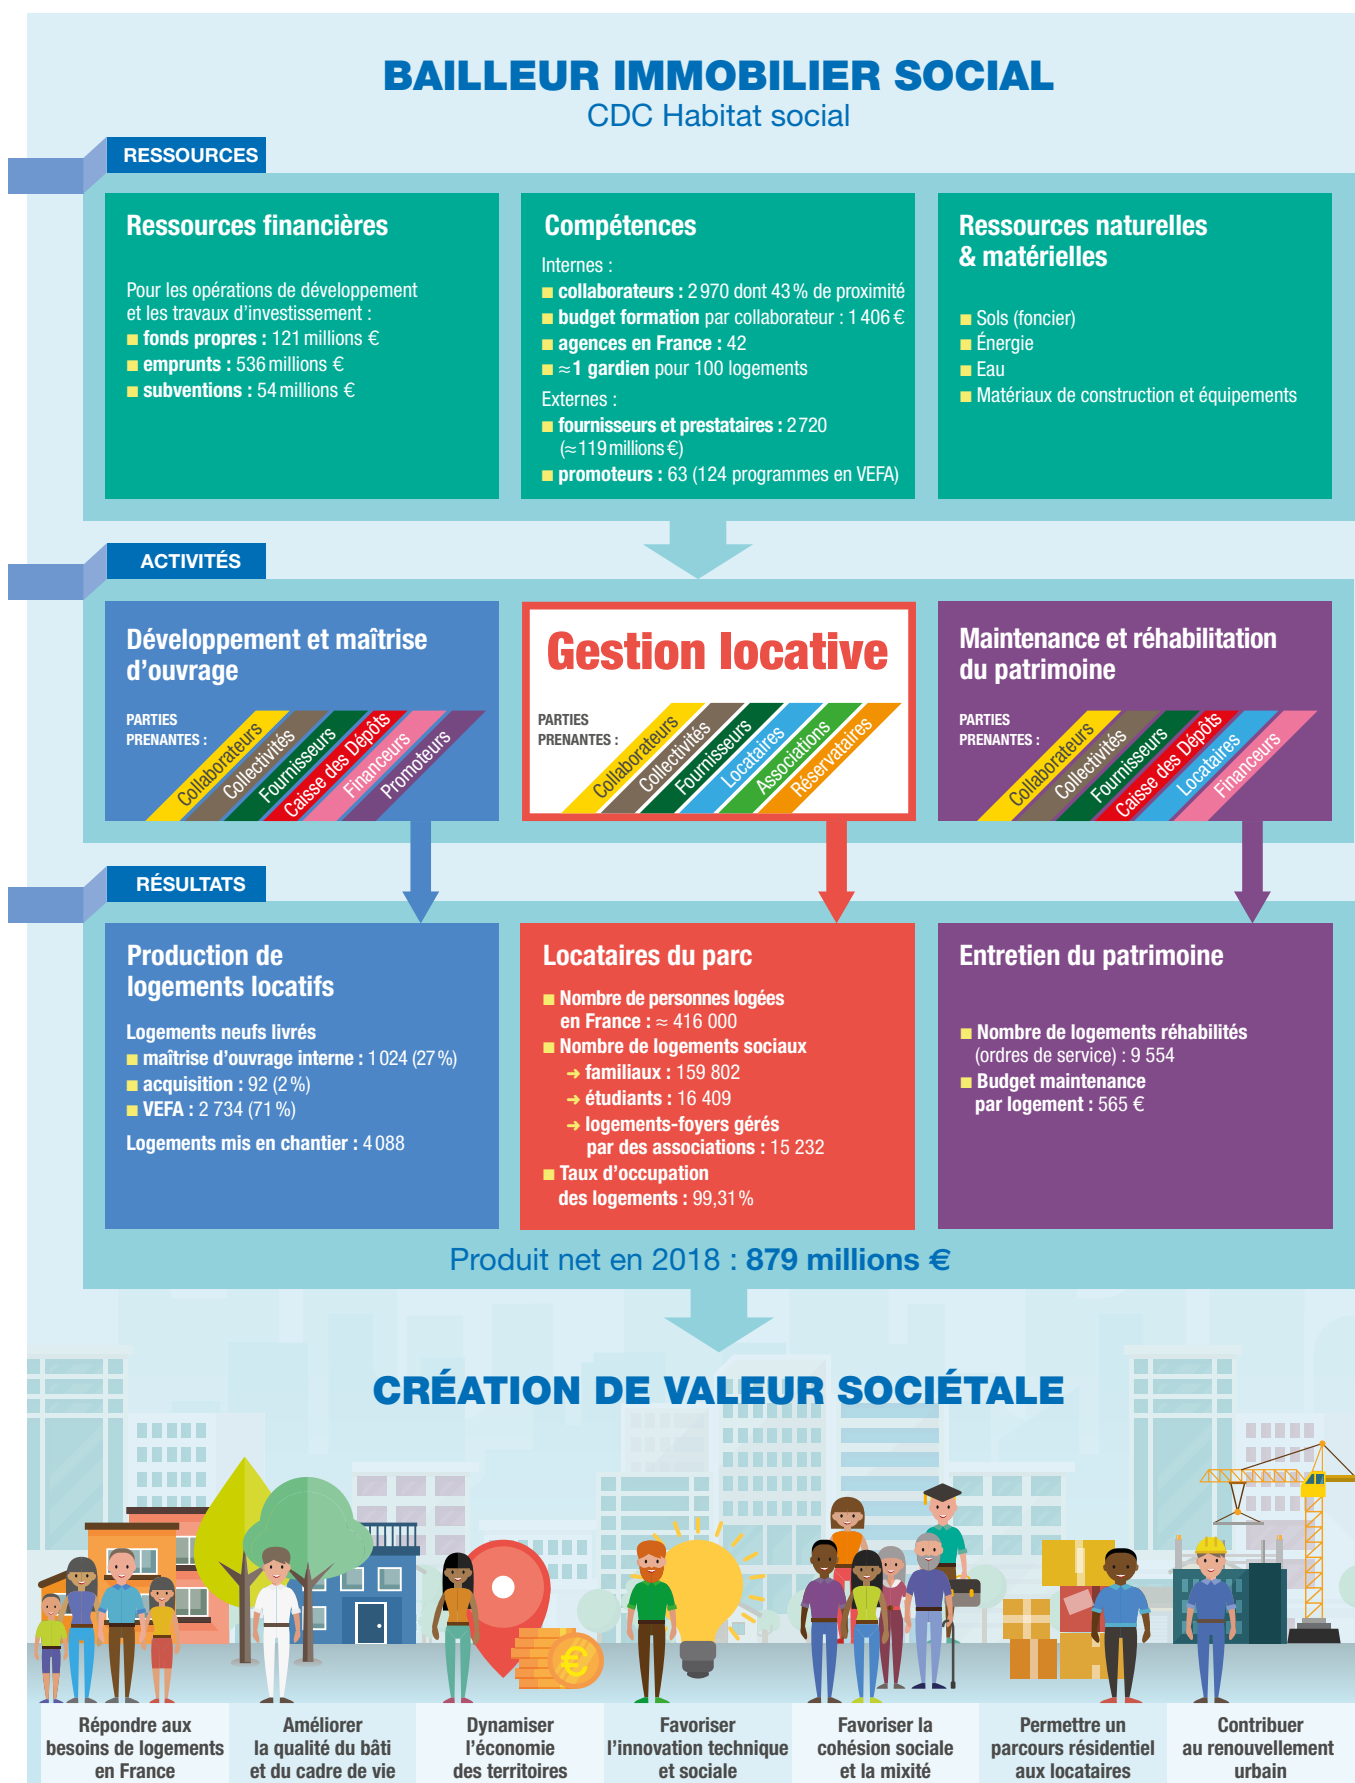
BAILLEUR IMMOBILIER SOCIAL
CDC Habitat social

RESSOURCES

Ressources financières

Pour les opérations de développement et les travaux d'investissement :
■ fonds propres : 121 millions €
■ emprunts : 536 millions €
■ subventions : 54 millions €

Compétences

Internes :
■ collaborateurs : 2 970 dont 43 % de proximité
■ budget formation par collaborateur : 1 406 €
■ agences en France : 42
■ ≈ 1 gardien pour 100 logements
Externes :
■ fournisseurs et prestataires : 2 720 (≈ 119 millions €)
■ promoteurs : 63 (124 programmes en VEFA)

Ressources naturelles & matérielles

■ Sols (foncier)
■ Énergie
■ Eau
■ Matériaux de construction et équipements

ACTIVITÉS

Développement et maîtrise d'ouvrage

PARTIES PRENANTES :
Collaborateurs
Collectivités
Fournisseurs
Caisse des Dépôts
Financeurs
Promoteurs

Gestion locative

PARTIES PRENANTES :
Collaborateurs
Collectivités
Fournisseurs
Locataires
Associations
Réservataires

Maintenance et réhabilitation du patrimoine

PARTIES PRENANTES :
Collaborateurs
Collectivités
Fournisseurs
Caisse des Dépôts
Locataires
Financeurs

RÉSULTATS

Production de logements locatifs

Logements neufs livrés
■ maîtrise d'ouvrage interne : 1 024 (27 %)
■ acquisition : 92 (2 %)
■ VEFA : 2 734 (71 %)
Logements mis en chantier : 4 088

Locataires du parc

■ Nombre de personnes logées en France : ≈ 416 000
■ Nombre de logements sociaux
➔ familiaux : 159 802
➔ étudiants : 16 409
➔ logements-foyers gérés par des associations : 15 232
■ Taux d'occupation des logements : 99,31 %

Entretien du patrimoine

■ Nombre de logements réhabilités (ordres de service) : 9 554
■ Budget maintenance par logement : 565 €

Produit net en 2018 : 879 millions €

CRÉATION DE VALEUR SOCIÉTALE

Répondre aux besoins de logements en France
Améliorer la qualité du bâti et du cadre de vie
Dynamiser l'économie des territoires
Favoriser l'innovation technique et sociale
Favoriser la cohésion sociale et la mixité
Permettre un parcours résidentiel aux locataires
Contribuer au renouvellement urbain